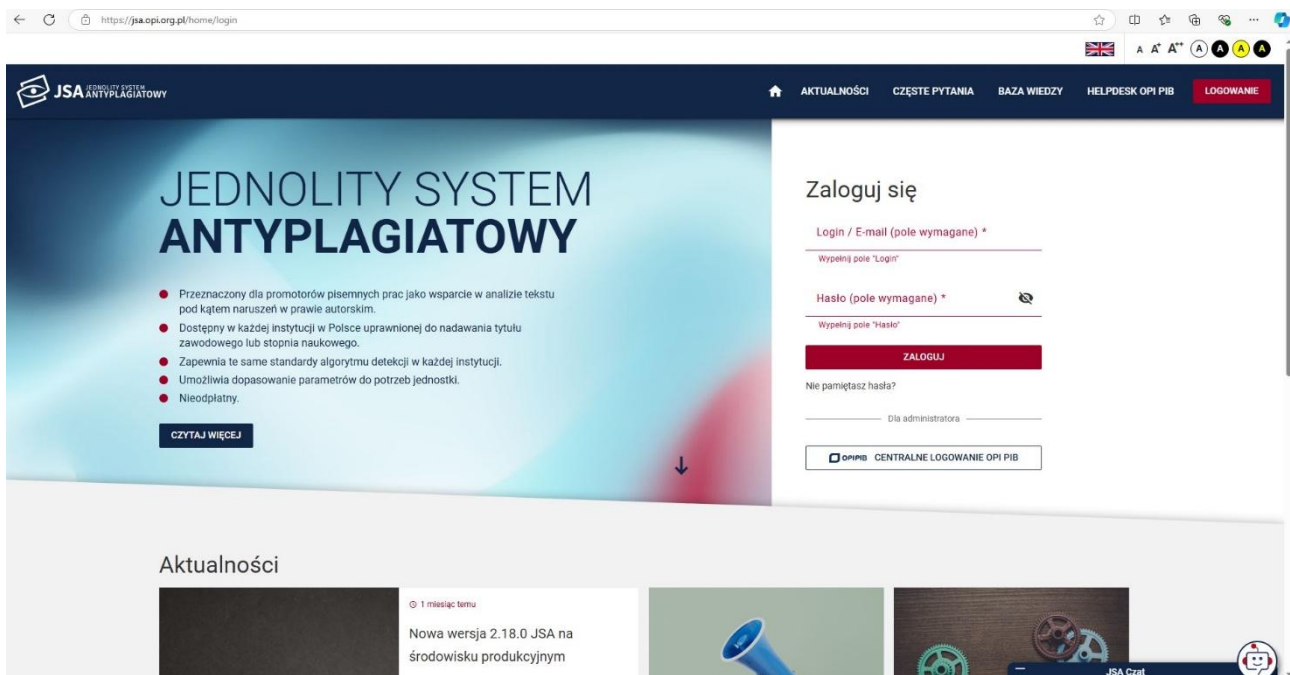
https://jsa.opi.org.pl/home/login

A A⁺ A⁺⁺ A A A A

JSA JEDNOLITY SYSTEM ANTYPLAGIATOWY

AKTUALNOŚCI CZĘSTE PYTANIA BAZA WIEDZY HELPDESK OPI PIB LOGOWANIE

JEDNOLITY SYSTEM
ANTYPLAGIATOWY

Przeznaczony dla promotorów pisemnych prac jako wsparcie w analizie tekstu pod kątem naruszeń w prawie autorskim.
Dostępny w każdej instytucji w Polsce uprawnionej do nadawania tytułu zawodowego lub stopnia naukowego.
Zapewnia te same standardy algorytmu detekcji w każdej instytucji.
Umożliwia dopasowanie parametrów do potrzeb jednostki.
Nieodpłatny.

CZYTAJ WIĘCEJ

Zaloguj się

Login / E-mail (pole wymagane) *
Wypełnij pole "Login"

Hasło (pole wymagane) *
Wypełnij pole "Hasło"

ZALOGUJ

Nie pamiętasz hasła?

Dla administratora

OPIPIB CENTRALNE LOGOWANIE OPI PIB

Aktualności

1 miesiąc temu
Nowa wersja 2.18.0 JSA na środowisku produkcyjnym

JSA Czat